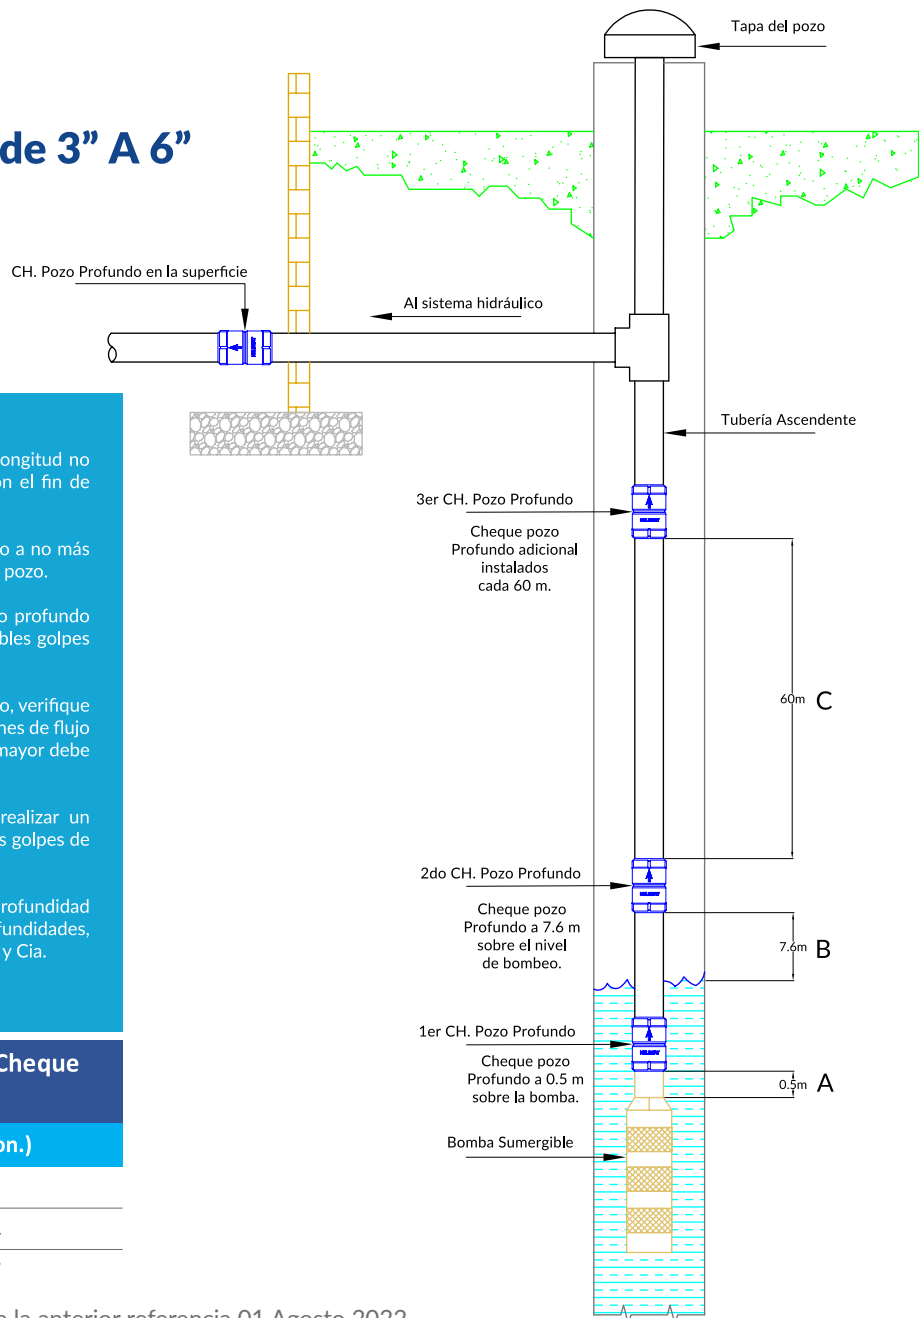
de 3" A 6"

Tapa del pozo

CH. Pozo Profundo en la superficie

Al sistema hidráulico

Tubería Ascendente

ongitud no
on el fin de

o a no más
pozo.

o profundo
bles golpes

o, verifique
nes de flujo
mayor debe

realizar un
s golpes de

rofundidad
fundidades,
y Cia.

Cheque

on.)

3er CH. Pozo Profundo

Cheque pozo Profundo adicional instalados cada 60 m.

60m C

2do CH. Pozo Profundo

Cheque pozo Profundo a 7.6 m sobre el nivel de bombeo.

7.6m B

1er CH. Pozo Profundo

Cheque pozo Profundo a 0.5 m sobre la bomba.

0.5m A

Bomba Sumergible

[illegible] la anterior referencia 01 Agosto 2022